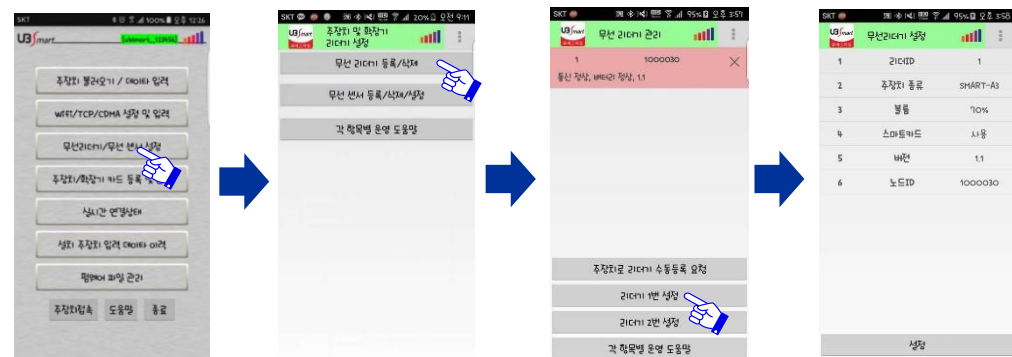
SKT 100% 오후 12:26
U3 smart

주장치 불러오기 / 데이타 입력
WIFI/TCP/CDMA 설정 및 입력
무선리더기/무선 센서 설정
주장치/확장기 카드 등록
실시간 연결상태
설치 주장치 입력 데이타 이력
펌웨어 파일 관리
주장치접속
도움말
종료

SKT 20% 오전 9:11
주장치 및 확장기 리더기 설정
무선 리더기 등록/삭제
무선 센서 등록/삭제/설정
각 항목별 운영 도움말

SKT 95% 오후 3:57
무선 리더기 관리
1 1000030
통신 정상, 배터리 정상, 1.1
주장치로 리더기 수동등록 요청
리더기 1번 설정
리더기 2번 설정
각 항목별 운영 도움말

SKT 95% 오후 3:58
무선리더기 설정

| | | |
|---|---|---|
| 1 | 리더ID | 1 |
| 2 | 주장치 종류 | SMART-A3 |
| 3 | 볼륨 | 70% |
| 4 | 스마트카드 | 사용 |
| 5 | 버전 | 1.1 |
| 6 | 노드ID | 1000030 |

설정